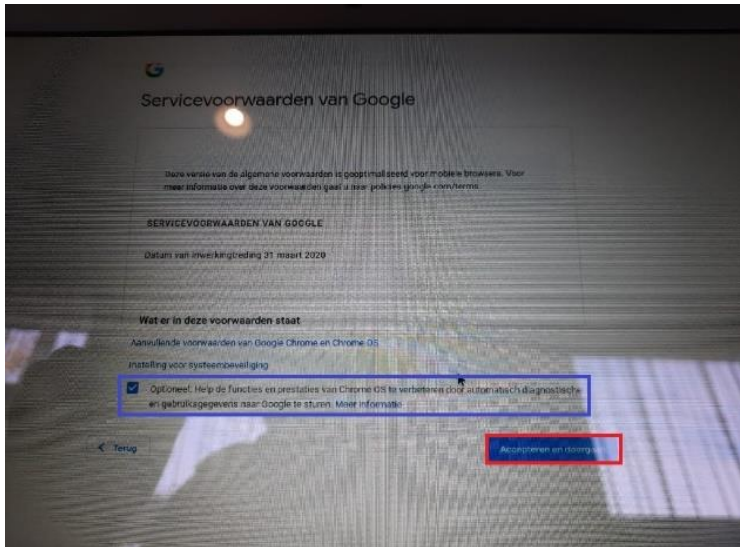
G

Servicevoorwaarden van Google

Deze versie van de algemene voorwaarden is geoptimaliseerd voor mobiele browsers. Voor meer informatie over deze voorwaarden gaat u naar policies.google.com/terms.

SERVICEVOORWAARDEN VAN GOOGLE

Datum van inwerkingtreding 31 maart 2020

Wat er in deze voorwaarden staat

Aanvullende voorwaarden van Google Chrome en Chrome OS

Instelling voor systeembeveiliging

Optioneel: Help de functies en prestaties van Chrome OS te verbeteren door automatisch diagnostische en gebruiksgegevens naar Google te sturen. Meer informatie

< Terug

Accepteren en doorgaan